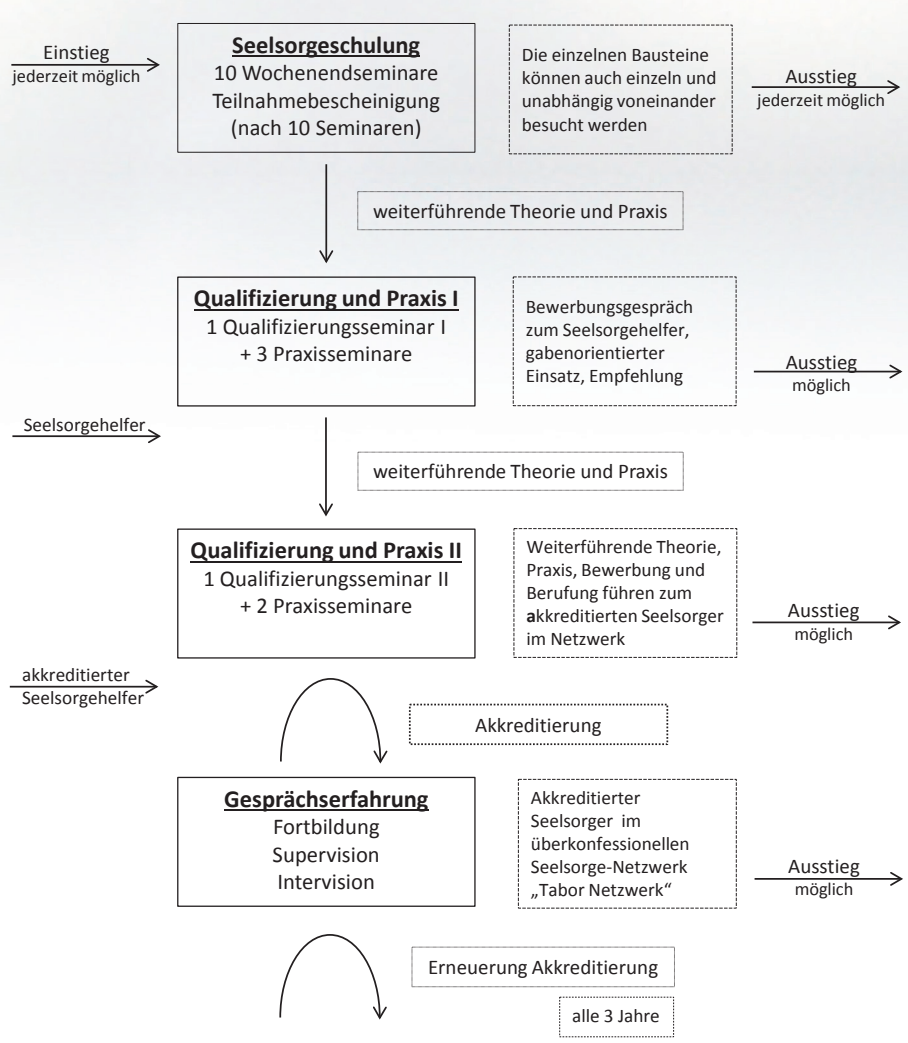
Einstieg
jederzeit möglich

Seelsorgeschulung
10 Wochenendseminare
Teilnahmebescheinigung
(nach 10 Seminaren)

Die einzelnen Bausteine können auch einzeln und unabhängig voneinander besucht werden

Ausstieg
jederzeit möglich

weiterführende Theorie und Praxis

Qualifizierung und Praxis I
1 Qualifizierungsseminar I
+ 3 Praxisseminare

Bewerbungsgespräch zum Seelsorgehelfer, gabenorientierter Einsatz, Empfehlung

Ausstieg
möglich

Seelsorgehelfer

weiterführende Theorie und Praxis

Qualifizierung und Praxis II
1 Qualifizierungsseminar II
+ 2 Praxisseminare

Weiterführende Theorie, Praxis, Bewerbung und Berufung führen zum akkreditierten Seelsorger im Netzwerk

Ausstieg
möglich

akkreditierter
Seelsorgehelfer

Akkreditierung

Gesprächserfahrung
Fortbildung
Supervision
Intervision

Akkreditierter Seelsorger im überkonfessionellen Seelsorge-Netzwerk „Tabor Netzwerk“

Ausstieg
möglich

Erneuerung Akkreditierung

alle 3 Jahre